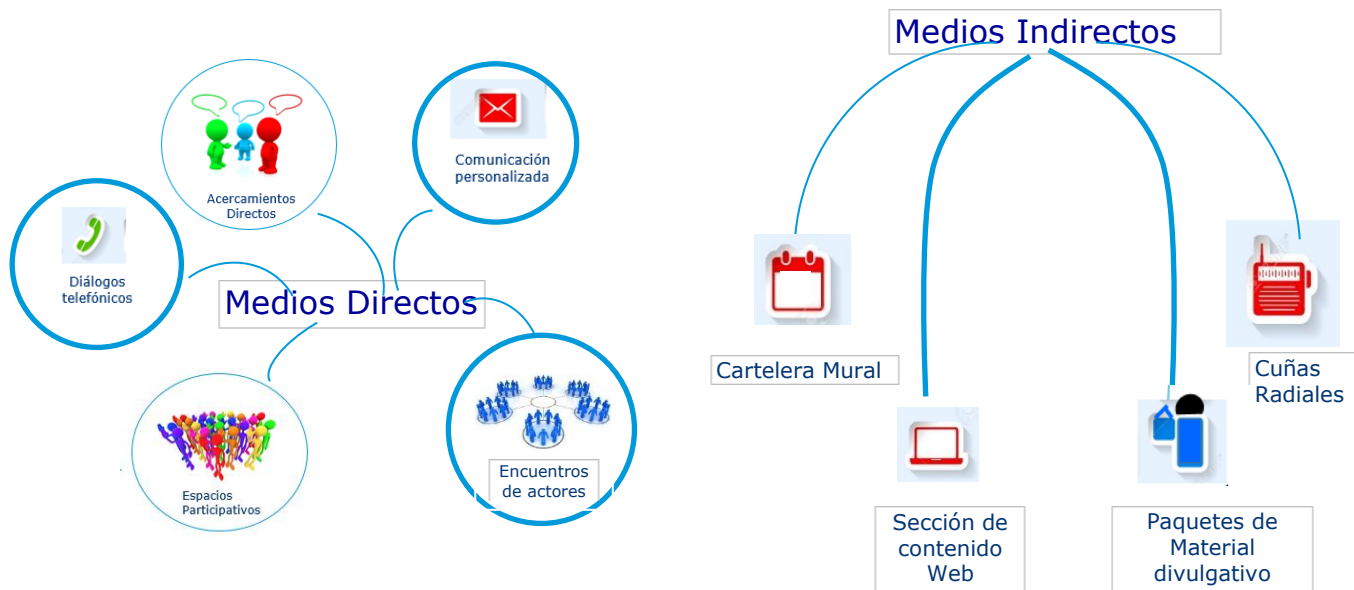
Acercamientos Directos

Comunicación personalizada

Diálogos telefónicos

Medios Directos

Espacios Participativos

Encuentros de actores

Medios Indirectos

Cartelera Mural

Sección de contenido Web

Paquetes de Material divulgativo

Cuñas Radiales